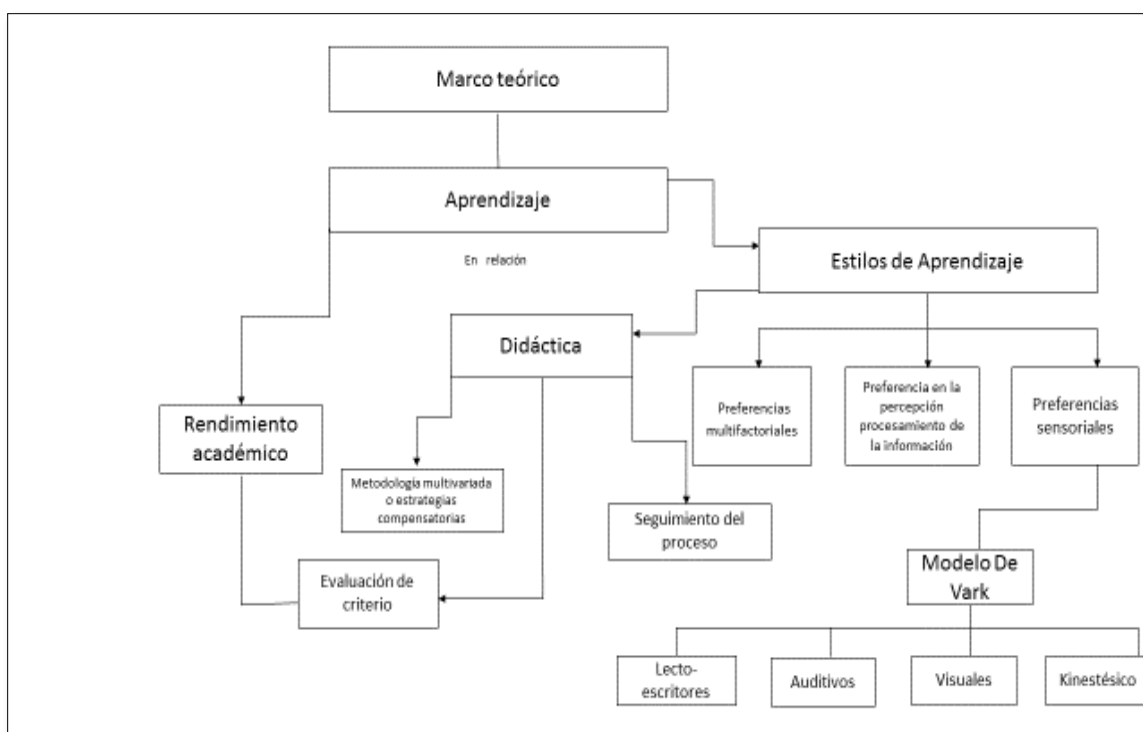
Marco teórico

Aprendizaje

En relación

Estilos de Aprendizaje

Didáctica

Rendimiento académico

Metodología multivariada o estrategias compensatorias

Seguimiento del proceso

Evaluación de criterio

Preferencias multifactoriales

Preferencia en la percepción procesamiento de la información

Preferencias sensoriales

Modelo De Vark

Lecto-escritores

Auditivos

Visuales

Kinestésico